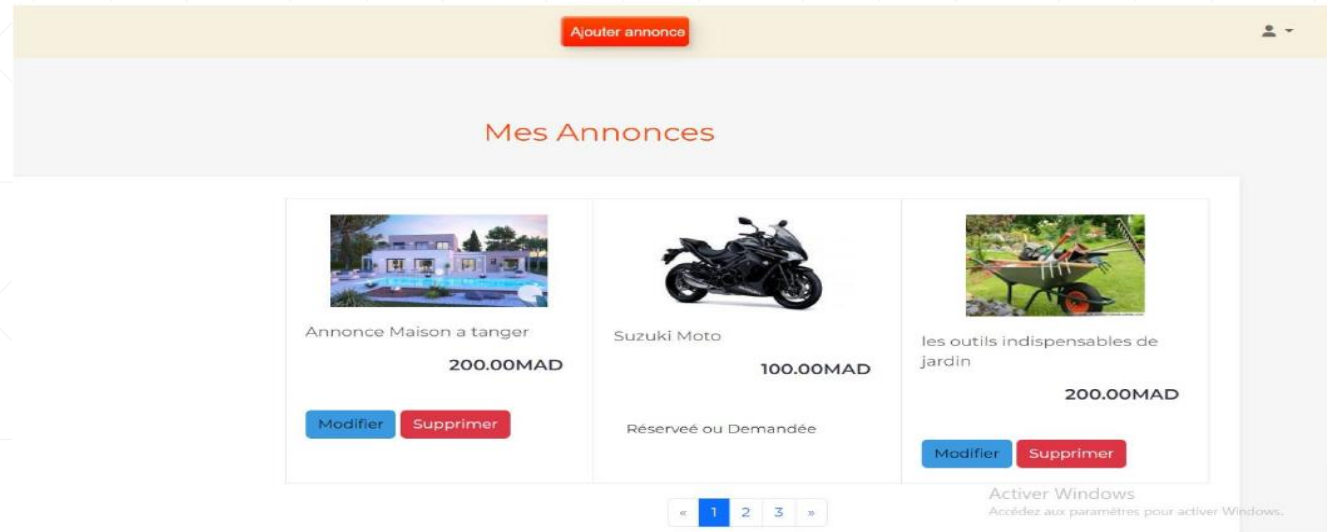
Ajouter annonce

Mes Annonces

Annonce Maison a tanger

200.00MAD

Modifier Supprimer

Suzuki Moto

100.00MAD

Réserveé ou Demandée

les outils indispensables de jardin

200.00MAD

Modifier Supprimer

« 1 2 3 »

Activer Windows
Accédez aux paramètres pour activer Windows.